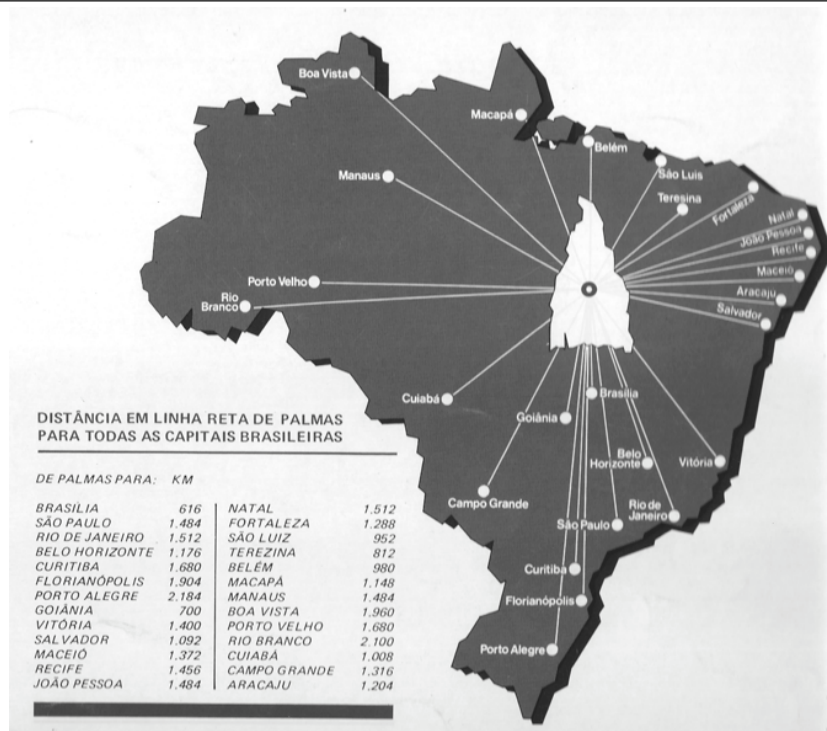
Boa Vista
Macapá
Belém
São Luis
Manaus
Teresina
Fortaleza
Natal
João Pessoa
Recife
Maceió
Aracaju
Salvador
Porto Velho
Rio Branco
Cuiabá
Brasília
Goiânia
Belo Horizonte
Vitória
Campo Grande
Rio de Janeiro
São Paulo
Curitiba
Florianópolis
Porto Alegre

DISTÂNCIA EM LINHA RETA DE PALMAS PARA TODAS AS CAPITAIS BRASILEIRAS

DE PALMAS PARA: KM

| | | | |
|---|---|---|---|
| BRASILIA | 616 | NATAL | 1.512 |
| SÃO PAULO | 1.484 | FORTALEZA | 1.288 |
| RIO DE JANEIRO | 1.512 | SÃO LUIZ | 952 |
| BELO HORIZONTE | 1.176 | TEREZINA | 812 |
| CURITIBA | 1.680 | BELÉM | 980 |
| FLORIANÓPOLIS | 1.904 | MACAPÁ | 1.148 |
| PORTO ALEGRE | 2.184 | MANAUS | 1.484 |
| GOIÂNIA | 700 | BOA VISTA | 1.960 |
| VITÓRIA | 1.400 | PORTO VELHO | 1.680 |
| SALVADOR | 1.092 | RIO BRANCO | 2.100 |
| MACEIÓ | 1.372 | CUIABÁ | 1.008 |
| RECIFE | 1.456 | CAMPO GRANDE | 1.316 |
| JOÃO PESSOA | 1.484 | ARACAJU | 1.204 |